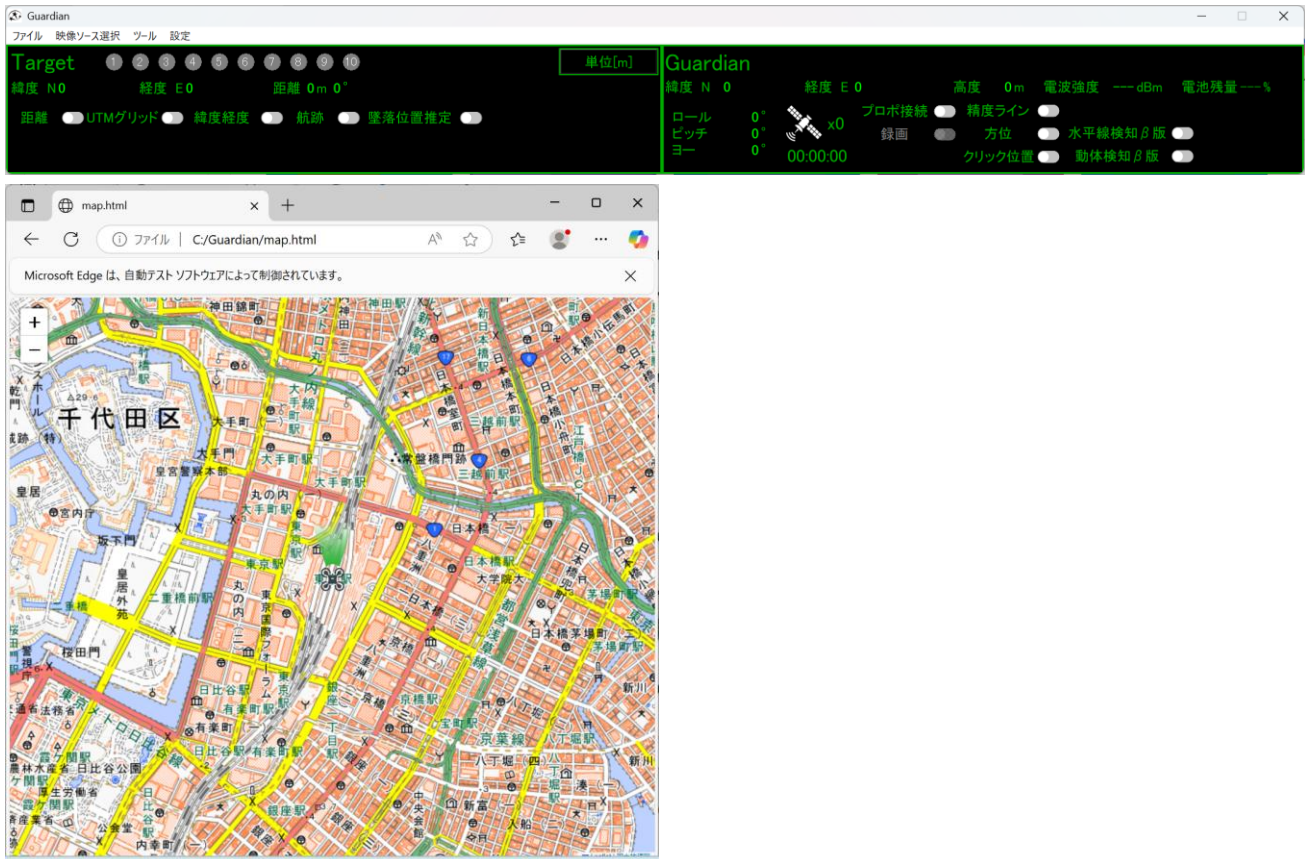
Guardian

ファイル 映像ソース選択 ツール 設定

Target 1 2 3 4 5 6 7 8 9 10 単位[m]

緯度 N0 経度 E0 距離 0m 0°

距離 UTMグリッド 緯度経度 航跡 墜落位置推定

Guardian

緯度 N 0 経度 E 0 高度 0m 電波強度 --- dBm 電池残量 --- %

ロール 0° ピッチ 0° ヨー 0°

x0

00:00:00

プロポ接続 精度ライン 録画 方位 水平線検知β版 クリック位置 動体検知β版

map.html

ファイル | C:/Guardian/map.html

Microsoft Edge は、自動テスト ソフトウェアによって制御されています。

+
−

千代田区

神田駅 大手町 大手町駅 三越前駅 日本橋 日本橋駅 東京駅 常盤橋門跡 丸の内 皇居 宮内庁 坂下門 皇居外苑 二重橋前駅 桜田門 日比谷駅 有楽町駅 有楽町 京橋駅 京橋 宝町駅 八丁堀 八丁堀駅 銀座一丁目駅 銀座駅 茅場町駅 日本橋茅場町 新川 大学院大 日比谷公園 農林水産省 霞ケ関駅 厚生労働省 内幸町 新富 入船 湊 京葉線 神田錦町